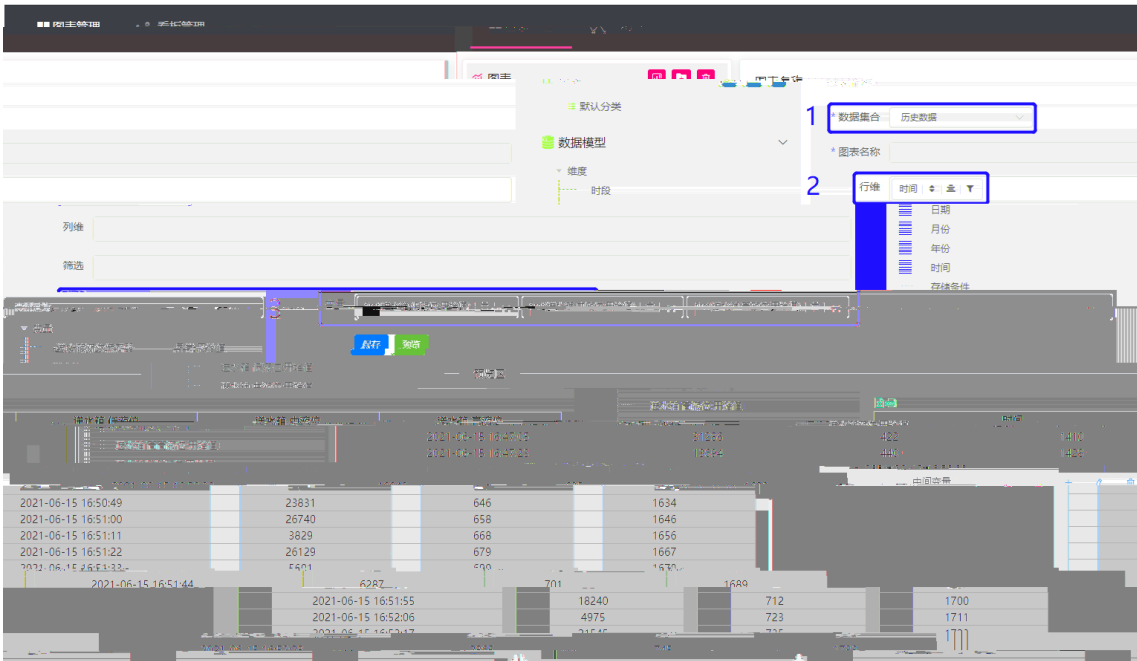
默认分类

数据模型

维度

时段

1

* 数据集合

历史数据

* 图表名称

2

行维

时间

日期

月份

年份

时间

列维

筛选

保存

预览

中间变量

| 2021-06-15 16:50:49 | 23831 | 646 | 1634 |
|---|---|---|---|
| 2021-06-15 16:51:00 | 26740 | 658 | 1646 |
| 2021-06-15 16:51:11 | 3829 | 668 | 1656 |
| 2021-06-15 16:51:22 | 26129 | 679 | 1667 |
| 2021-06-15 16:51:44 | 6287 | 701 | 1689 |
| 2021-06-15 16:51:55 | 18240 | 712 | 1700 |
| 2021-06-15 16:52:06 | 4975 | 723 | 1711 |